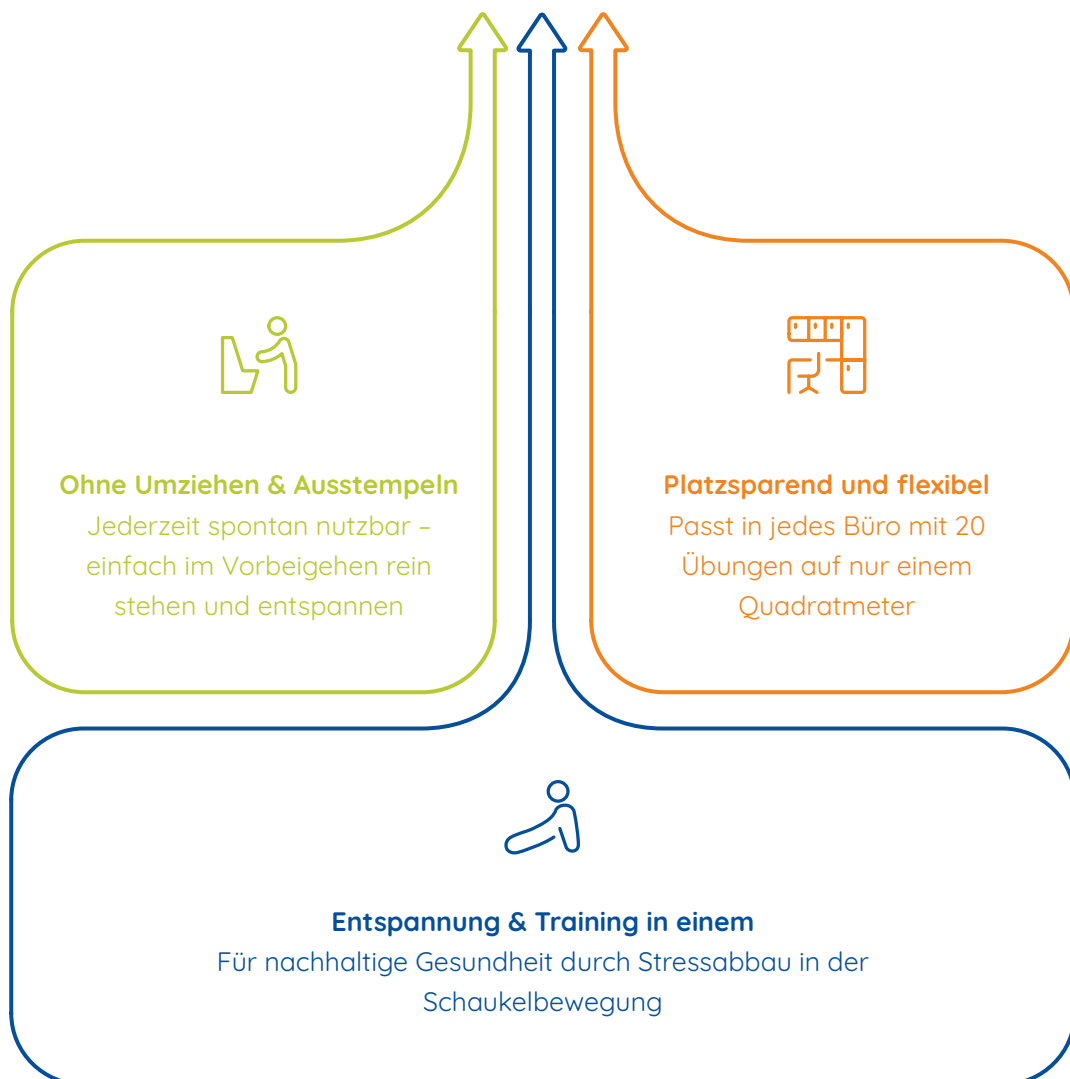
Ohne Umziehen & Ausstempeln
Jederzeit spontan nutzbar – einfach im Vorbeigehen rein stehen und entspannen

Platzsparend und flexibel
Passt in jedes Büro mit 20 Übungen auf nur einem Quadratmeter

Entspannung & Training in einem
Für nachhaltige Gesundheit durch Stressabbau in der Schaukelbewegung